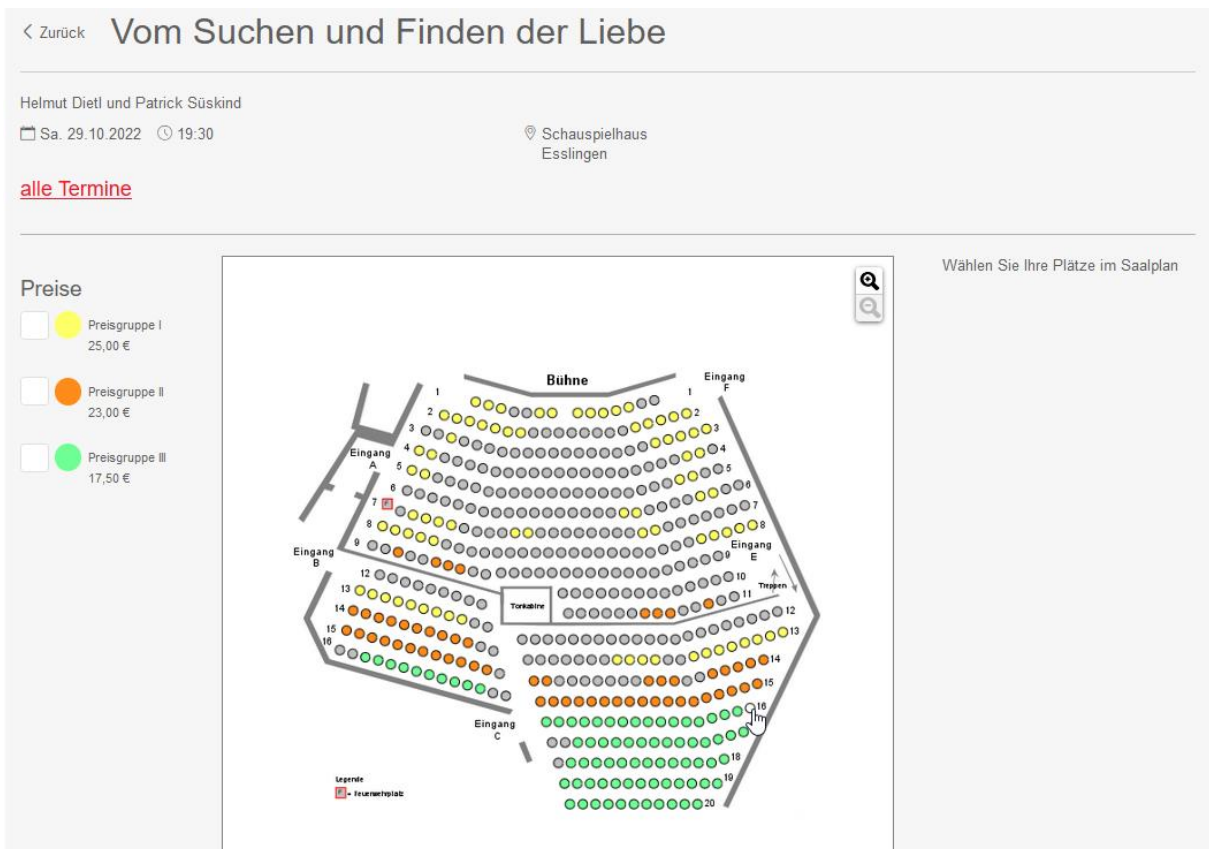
< Zurück Vom Suchen und Finden der Liebe

Helmut Dietl und Patrick Süskind

Sa. 29.10.2022 19:30

Schauspielhaus Esslingen

alle Termine

Preise

Preisgruppe I
25,00 €

Preisgruppe II
23,00 €

Preisgruppe III
17,50 €

Wählen Sie Ihre Plätze im Saalplan

Bühne

Eingang F

Eingang A

Eingang B

Eingang E

Eingang C

Treppen

Tonkabine

1 2 3 4 5 6 7 8 9

1 2 3 4 5 6 7 8 9 10 11 12 13 14 15 16 18 19 20

12 13 14 15 16

Legende
F = Feuerwehrplatz